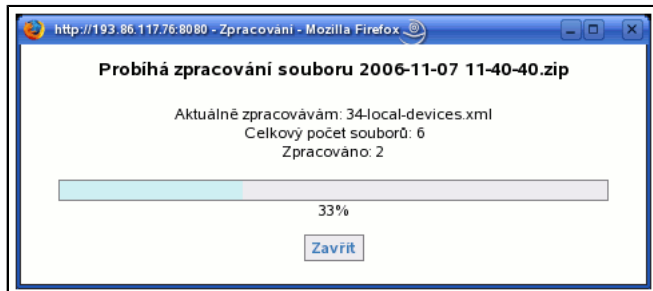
http://193.86.117.76:8080 - Zpracování - Mozilla Firefox

Probíhá zpracování souboru 2006-11-07 11-40-40.zip

Aktuálně zpracovávám: 34-local-devices.xml
Celkový počet souborů: 6
Zpracováno: 2

33%

Zavřít